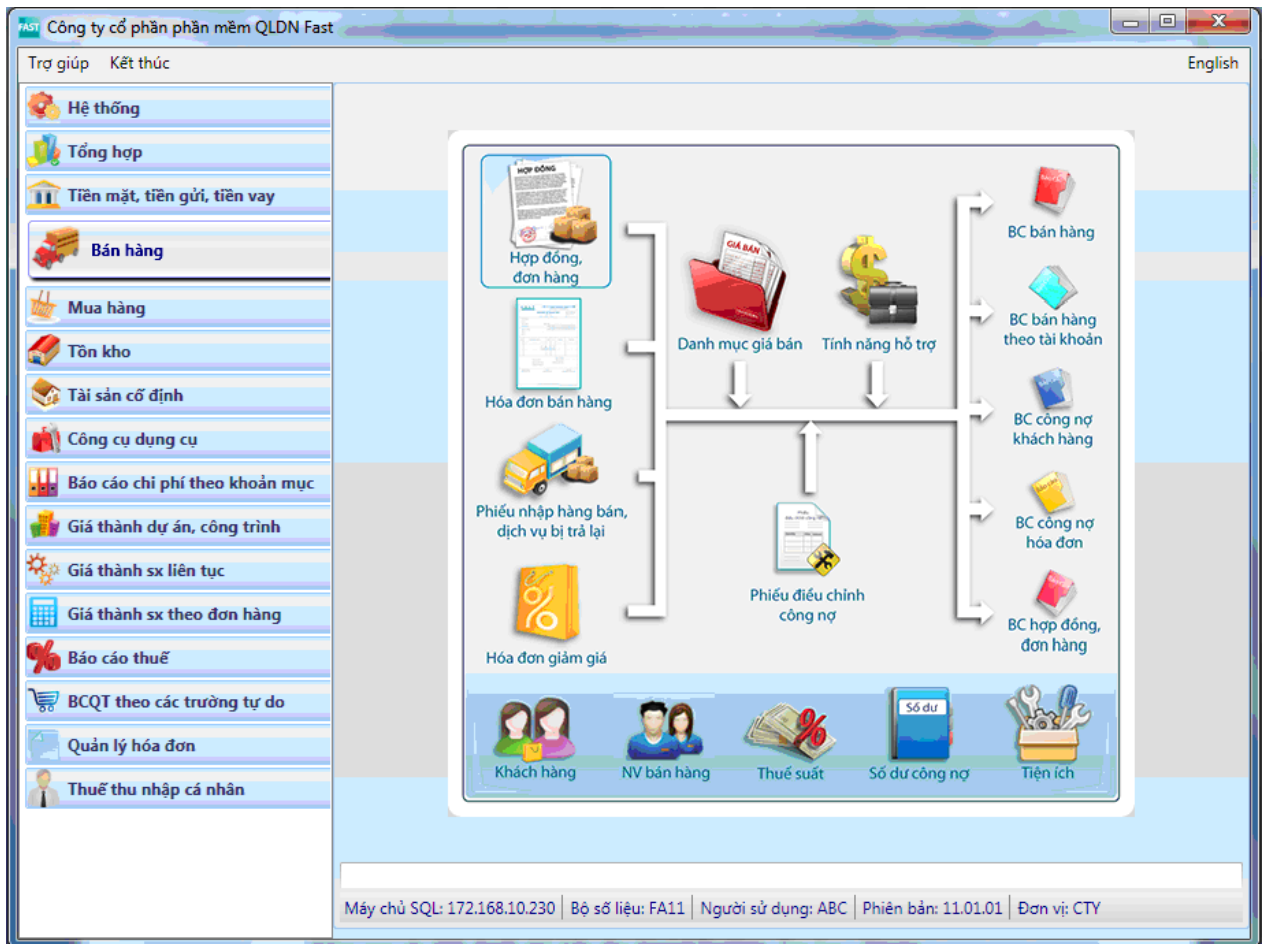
FAST Công ty cổ phần phần mềm QLDN Fast

Trợ giúp Kết thúc

English

Hệ thống
Tổng hợp
Tiền mặt, tiền gửi, tiền vay
Bán hàng
Mua hàng
Tồn kho
Tài sản cố định
Công cụ dụng cụ
Báo cáo chi phí theo khoản mục
Giá thành dự án, công trình
Giá thành sx liên tục
Giá thành sx theo đơn hàng
Báo cáo thuế
BCQT theo các trường tự do
Quản lý hóa đơn
Thuế thu nhập cá nhân

HỢP ĐỒNG
Hợp đồng, đơn hàng
Hóa đơn bán hàng
Phiếu nhập hàng bán, dịch vụ bị trả lại
Hóa đơn giảm giá
GIÁ BÁN
Danh mục giá bán
Tính năng hỗ trợ
Phiếu điều chỉnh công nợ
BC bán hàng
BC bán hàng theo tài khoản
BC công nợ khách hàng
BC công nợ hóa đơn
BC hợp đồng, đơn hàng

Khách hàng
NV bán hàng
Thuế suất
Số dư
Số dư công nợ
Tiện ích

Máy chủ SQL: 172.168.10.230 | Bộ số liệu: FA11 | Người sử dụng: ABC | Phiên bản: 11.01.01 | Đơn vị: CTY